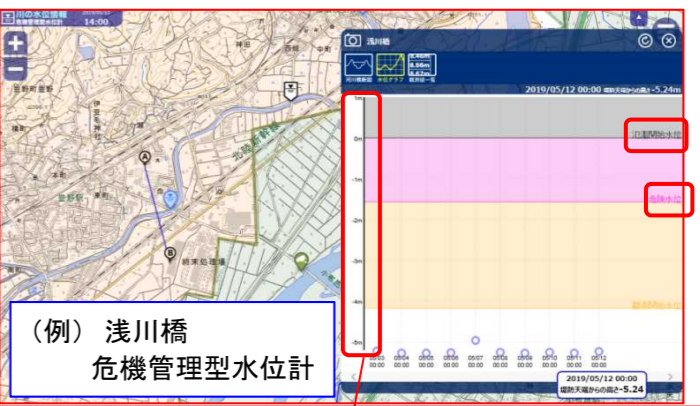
川の水位情報
危機管理型水位計
14:00

浅川橋

河川横断図
水位グラフ
観測値一覧

2019/05/12 00:00 堤防天端からの高さ-5.24m

1m
0m
-1m
-2m
-3m
-4m
-5m

氾濫開始水位
危険水位
観測開始水位

05/03 00:00
05/04 00:00
05/05 00:00
05/06 00:00
05/07 00:00
05/08 00:00
05/09 00:00
05/10 00:00
05/11 00:00
05/12 00:00

2019/05/12 00:00
堤防天端からの高さ-5.24

A
B

（例） 浅川橋
危機管理型水位計